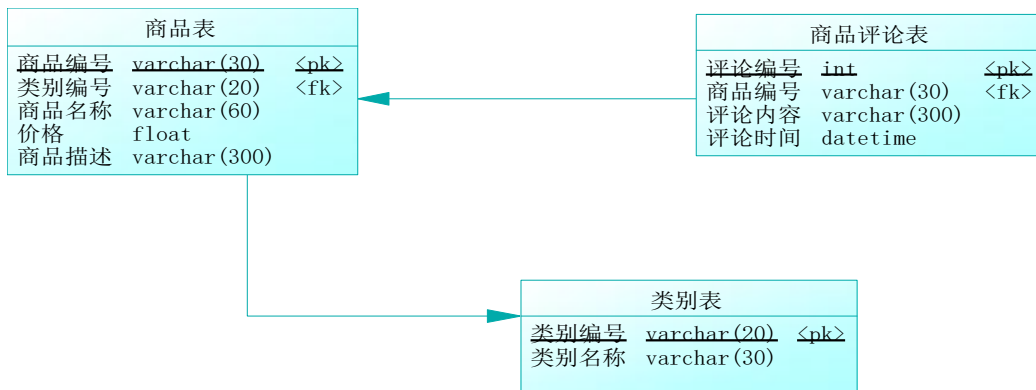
商品表

| | | |
|---|---|---|
| 商品编号 | varchar(30) | <pk> |
| 类别编号 | varchar(20) | <fk> |
| 商品名称 | varchar(60) | |
| 价格 | float | |
| 商品描述 | varchar(300) | |

商品评论表

| | | |
|---|---|---|
| 评论编号 | int | <pk> |
| 商品编号 | varchar(30) | <fk> |
| 评论内容 | varchar(300) | |
| 评论时间 | datetime | |

类别表

| | | |
|---|---|---|
| 类别编号 | varchar(20) | <pk> |
| 类别名称 | varchar(30) | |